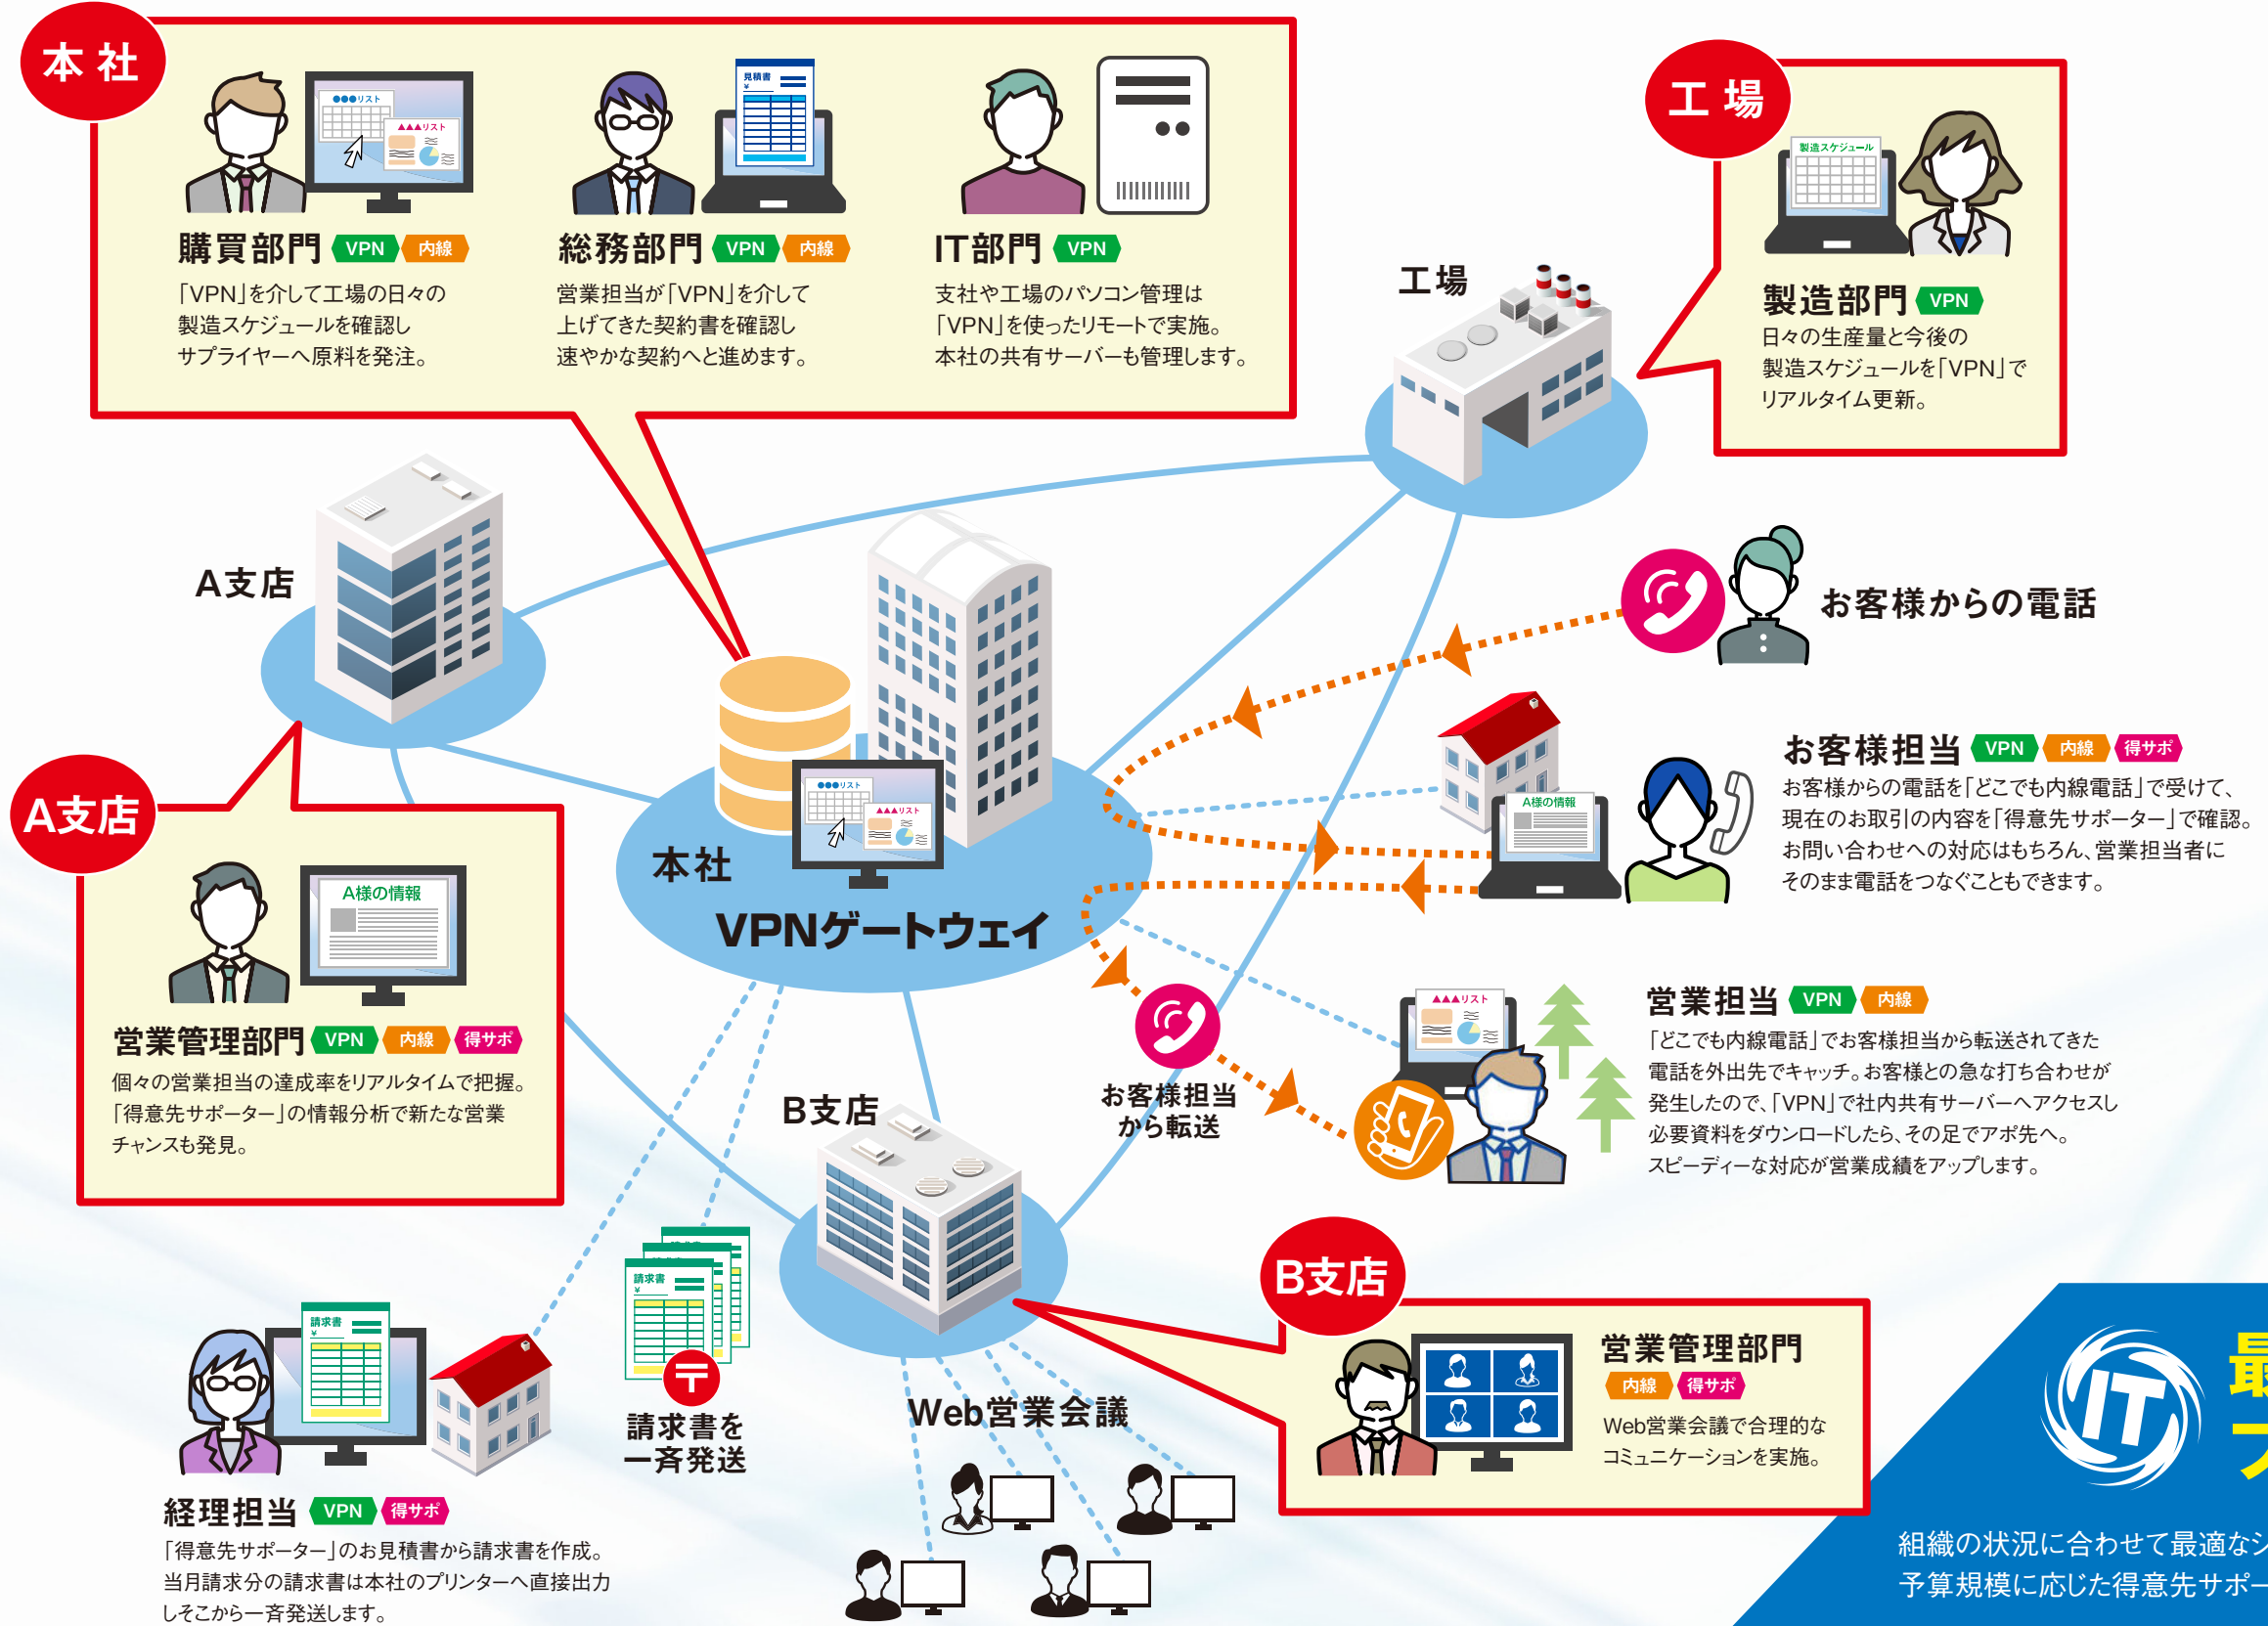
本 社

●●●リスト
▲▲▲リスト
見積書
購買部門 VPN 内線
「VPN」を介して工場の日々の製造スケジュールを確認しサプライヤーへ原料を発注。

総務部門 VPN 内線
営業担当が「VPN」を介して上げてきた契約書を確認し速やかな契約へと進めます。

IT部門 VPN
支社や工場のパソコン管理は「VPN」を使ったリモートで実施。本社の共有サーバーも管理します。

工 場
製造スケジュール
製造部門 VPN
日々の生産量と今後の製造スケジュールを「VPN」でリアルタイム更新。

工場

A支店

お客様からの電話

本社
VPNゲートウェイ

お客様担当 VPN 内線 得サポ
A様の情報
お客様からの電話を「どこでも内線電話」で受けて、現在のお取引の内容を「得意先サポーター」で確認。お問い合わせへの対応はもちろん、営業担当者にそのまま電話をつなぐこともできます。

A支店
A様の情報
営業管理部門 VPN 内線 得サポ
個々の営業担当の達成率をリアルタイムで把握。「得意先サポーター」の情報分析で新たな営業チャンスも発見。

お客様担当から転送

営業担当 VPN 内線
▲▲▲リスト
「どこでも内線電話」でお客様担当から転送されてきた電話を外出先でキャッチ。お客様との急な打ち合わせが発生したので、「VPN」で社内共有サーバーへアクセスし必要資料をダウンロードしたら、その足でアポ先へ。スピーディーな対応が営業成績をアップします。

B支店

請求書
請求書を一斉発送

B支店
営業管理部門
内線 得サポ
Web営業会議で合理的なコミュニケーションを実施。

Web営業会議

請求書
経理担当 VPN 得サポ
「得意先サポーター」のお見積書から請求書を作成。当月請求分の請求書は本社のプリンターへ直接出力しそこから一斉発送します。

IT
最
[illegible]
組織の状況に合わせて最適なシ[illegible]
予算規模に応じた得意先サポー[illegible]